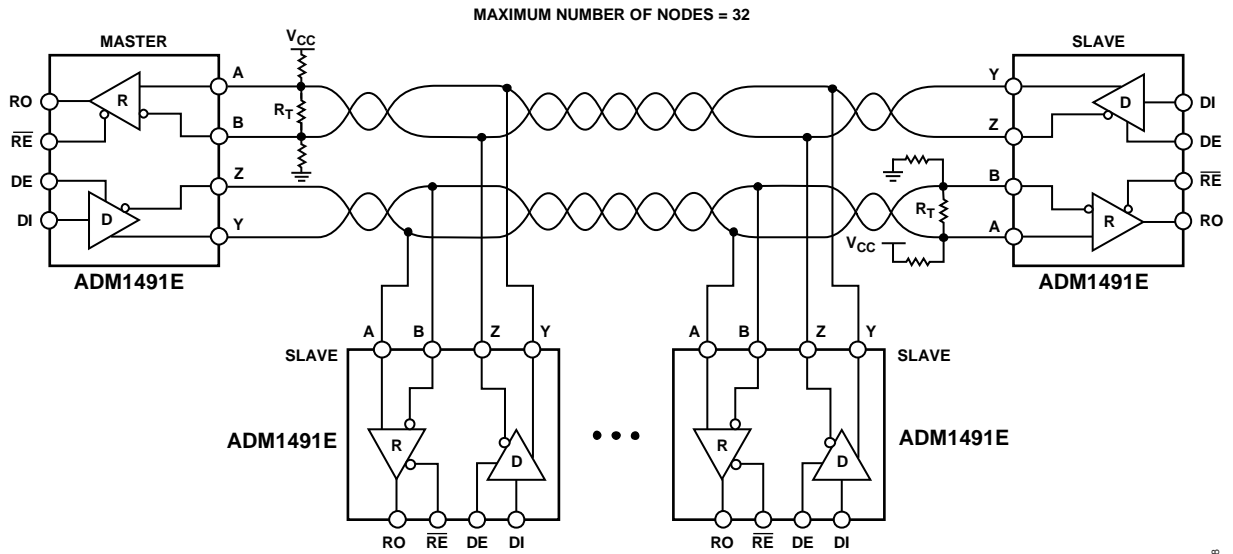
MAXIMUM NUMBER OF NODES = 32

MASTER

$V_{CC}$

RO

R

A

$R_T$

$\overline{RE}$

B

DE

Z

DI

D

Y

ADM1491E

SLAVE

Y

D

DI

Z

DE

B

$\overline{RE}$

$R_T$

R

RO

A

$V_{CC}$

ADM1491E

A

B

Z

Y

SLAVE

ADM1491E

R

D

RO

$\overline{RE}$

DE

DI

A

B

Z

Y

SLAVE

ADM1491E

R

D

RO

$\overline{RE}$

DE

DI

8